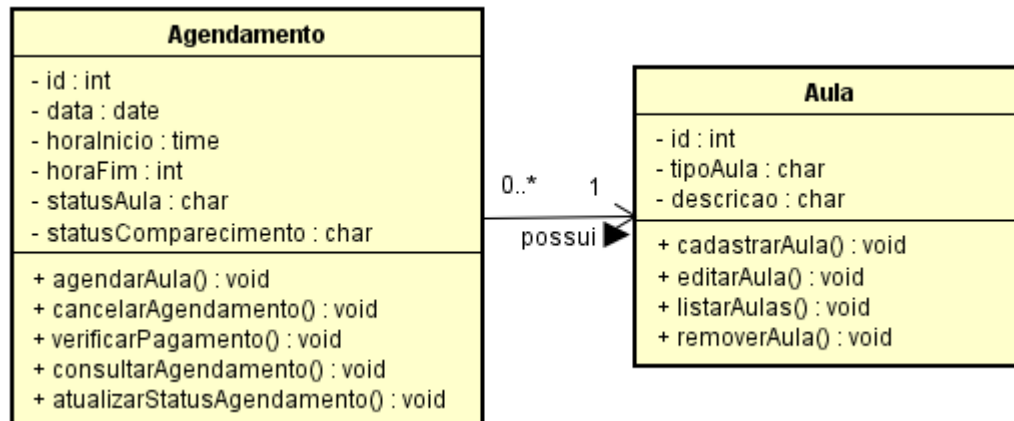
Agendamento

- id : int
- data : date
- horaInicio : time
- horaFim : int
- statusAula : char
- statusComparecimento : char

+ agendarAula() : void
+ cancelarAgendamento() : void
+ verificarPagamento() : void
+ consultarAgendamento() : void
+ atualizarStatusAgendamento() : void

0..*

1

possui

Aula

- id : int
- tipoAula : char
- descricao : char

+ cadastrarAula() : void
+ editarAula() : void
+ listarAulas() : void
+ removerAula() : void